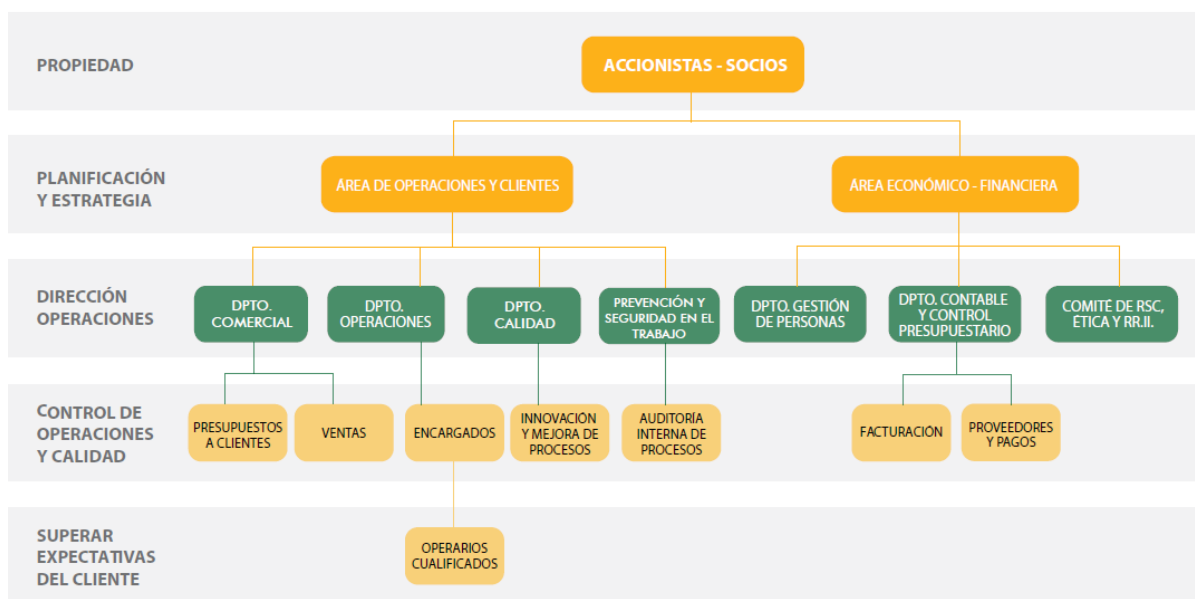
PROPIEDAD

ACCIONISTAS - SOCIOS

PLANIFICACIÓN Y ESTRATEGIA

ÁREA DE OPERACIONES Y CLIENTES

ÁREA ECONÓMICO - FINANCIERA

DIRECCIÓN OPERACIONES

DPTO. COMERCIAL

DPTO. OPERACIONES

DPTO. CALIDAD

PREVENCIÓN Y SEGURIDAD EN EL TRABAJO

DPTO. GESTIÓN DE PERSONAS

DPTO. CONTABLE Y CONTROL PRESUPUESTARIO

COMITÉ DE RSC, ÉTICA Y RR.II.

CONTROL DE OPERACIONES Y CALIDAD

PRESUPUESTOS A CLIENTES

VENTAS

ENCARGADOS

INNOVACIÓN Y MEJORA DE PROCESOS

AUDITORÍA INTERNA DE PROCESOS

FACTURACIÓN

PROVEEDORES Y PAGOS

SUPERAR EXPECTATIVAS DEL CLIENTE

OPERARIOS CUALIFICADOS